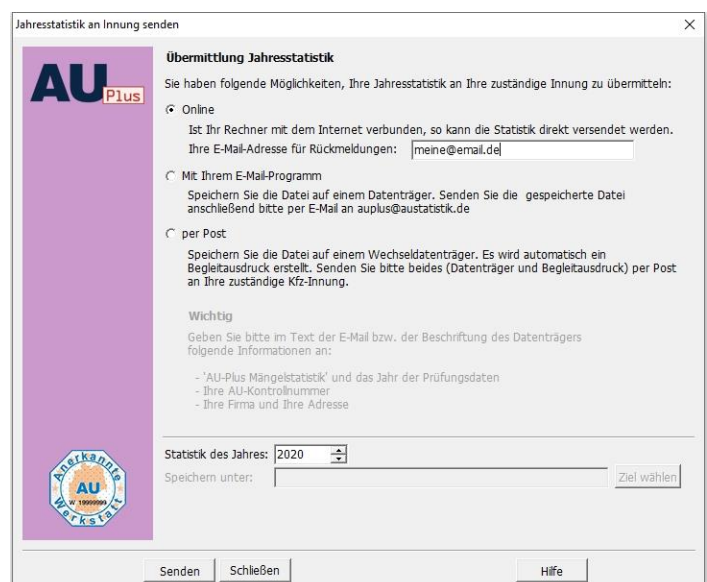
Jahresstatistik an Innung senden

×

AU Plus

Übermittlung Jahresstatistik

Sie haben folgende Möglichkeiten, Ihre Jahresstatistik an Ihre zuständige Innung zu übermitteln:

Online

Ist Ihr Rechner mit dem Internet verbunden, so kann die Statistik direkt versendet werden.

Ihre E-Mail-Adresse für Rückmeldungen: meine@email.de

Mit Ihrem E-Mail-Programm

Speichern Sie die Datei auf einem Datenträger. Senden Sie die gespeicherte Datei anschließend bitte per E-Mail an auplus@austatistik.de

per Post

Speichern Sie die Datei auf einem Wechseldatenträger. Es wird automatisch ein Begleitausdruck erstellt. Senden Sie bitte beides (Datenträger und Begleitausdruck) per Post an Ihre zuständige Kfz-Innung.

Wichtig

Geben Sie bitte im Text der E-Mail bzw. der Beschriftung des Datenträgers folgende Informationen an:

- 'AU-Plus Mängelstatistik' und das Jahr der Prüfungsdaten
- Ihre AU-Kontrollnummer
- Ihre Firma und Ihre Adresse

Anerkannte AU W 19999999 Werkstatt

Statistik des Jahres: 2020

Speichern unter:

Ziel wählen

Senden

Schließen

Hilfe